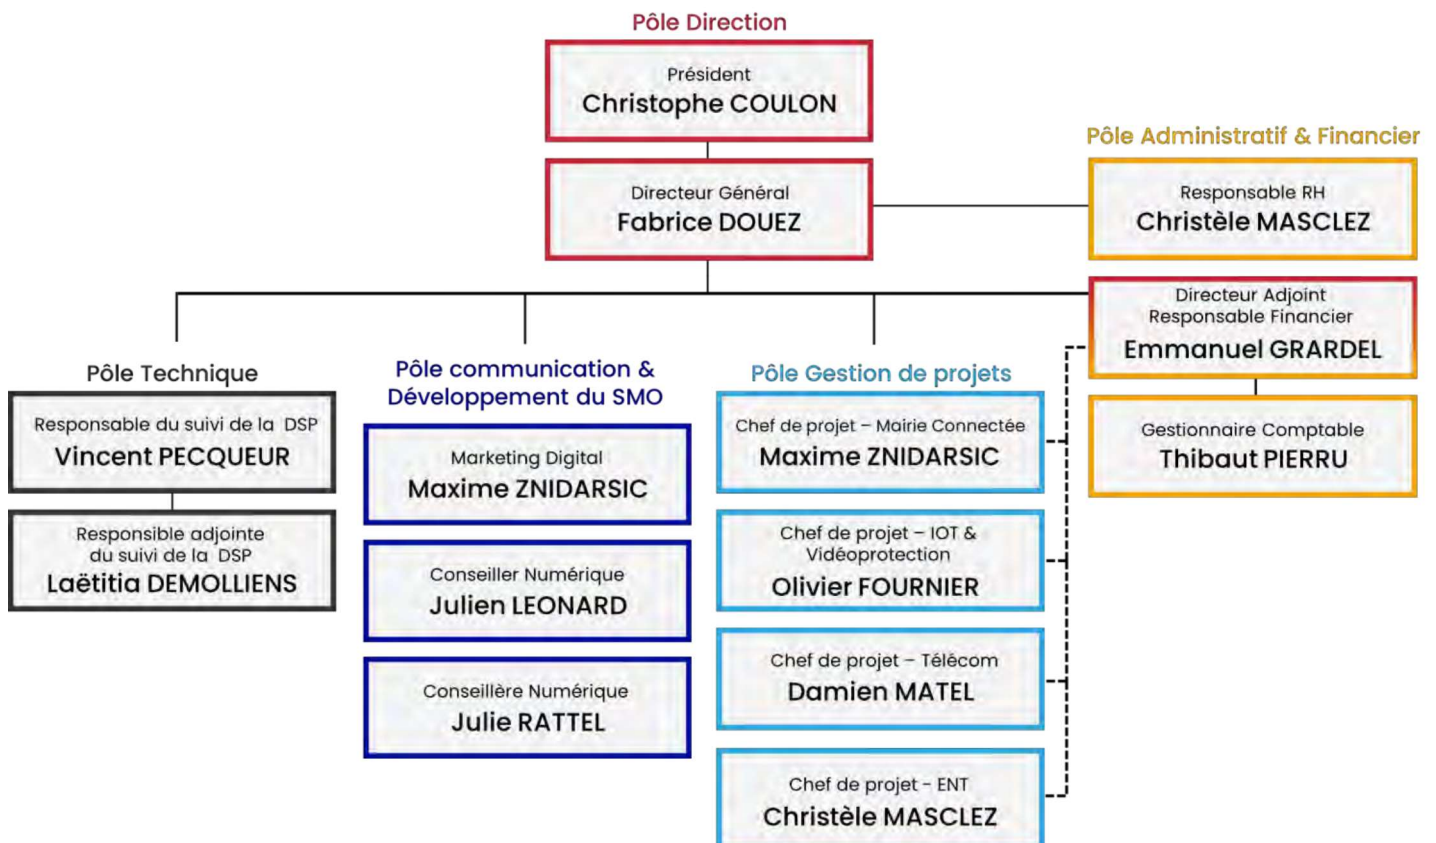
Pôle Direction

Président
Christophe COULON

Directeur Général
Fabrice DOUEZ

Pôle Administratif & Financier

Responsable RH
Christèle MASCLEZ

Directeur Adjoint
Responsable Financier
Emmanuel GRARDEL

Gestionnaire Comptable
Thibaut PIERRU

Pôle Technique

Responsable du suivi de la DSP
Vincent PECQUEUR

Responsible adjointe du suivi de la DSP
Laëtitia DEMOLLIENS

Pôle communication & Développement du SMO

Marketing Digital
Maxime ZNIDARSIC

Conseiller Numérique
Julien LEONARD

Conseillère Numérique
Julie RATTEL

Pôle Gestion de projets

Chef de projet – Mairie Connectée
Maxime ZNIDARSIC

Chef de projet – IOT & Vidéoprotection
Olivier FOURNIER

Chef de projet – Télécom
Damien MATEL

Chef de projet - ENT
Christèle MASCLEZ